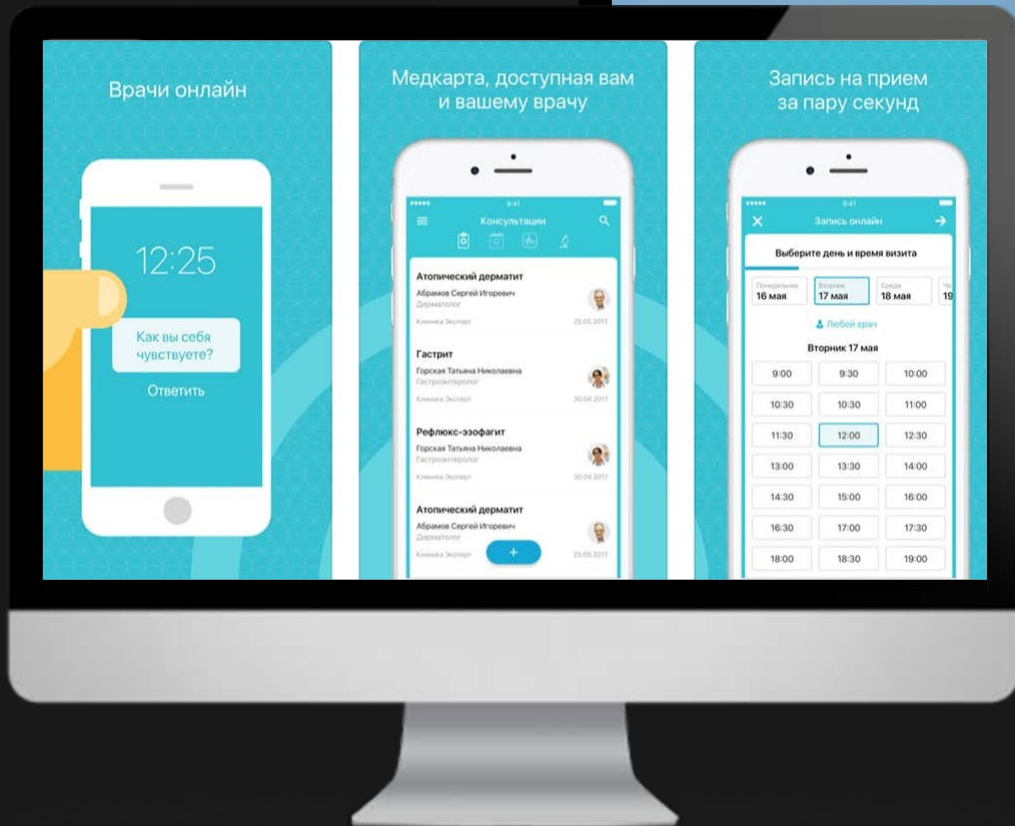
Врачи онлайн

12:25

Как вы себя чувствуете?

Ответить

Медкарта, доступная вам и вашему врачу

9:41

Консультации

Атопический дерматит
Абрамов Сергей Игоревич
Дерматолог
Клиника Эксперт
25.05.2017

Гастрит
Горская Татьяна Николаевна
Гастроэнтеролог
Клиника Эксперт
30.04.2017

Рефлюкс-эзофагит
Горская Татьяна Николаевна
Гастроэнтеролог
Клиника Эксперт
30.04.2017

Атопический дерматит
Абрамов Сергей Игоревич
Дерматолог
Клиника Эксперт
25.05.2017

+

Запись на прием за пару секунд

9:41

Запись онлайн

Выберите день и время визита

| Понедельник 16 мая | Вторник 17 мая | Среда 18 мая | Че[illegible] 19 |
|---|---|---|---|

Любой врач

Вторник 17 мая

| 9:00 | 9:30 | 10:00 |
|---|---|---|
| 10:30 | 10:30 | 11:00 |
| 11:30 | 12:00 | 12:30 |
| 13:00 | 13:30 | 14:00 |
| 14:30 | 15:00 | 16:00 |
| 16:30 | 17:00 | 17:30 |
| 18:00 | 18:30 | 19:00 |